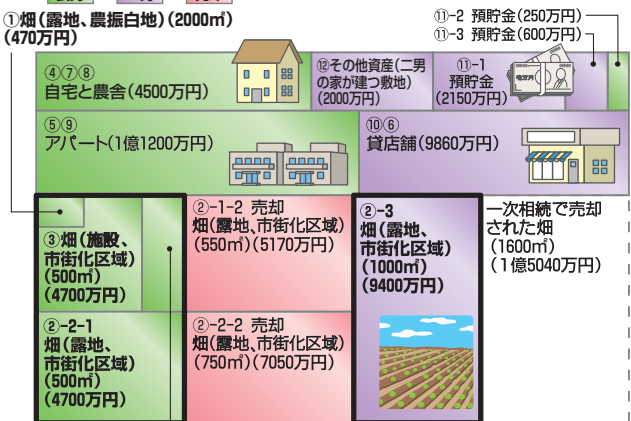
①畑（露地、農振白地）（2000㎡）（470万円）

⑪-2 預貯金（250万円）
⑪-3 預貯金（600万円）

④⑦⑧
自宅と農舎（4500万円）

⑫その他資産（二男の家が建つ敷地）（2000万円）

⑪-1
預貯金
（2150万円）

⑤⑨
アパート（1億1200万円）

⑩⑥
貸店舗（9860万円）

③畑（施設、市街化区域）（500㎡）（4700万円）

②-1-2 売却
畑（露地、市街化区域）
（550㎡）（5170万円）

②-3
畑（露地、市街化区域）
（1000㎡）
（9400万円）

一次相続で売却された畑
（1600㎡）
（1億5040万円）

②-2-1
畑（露地、市街化区域）
（500㎡）
（4700万円）

②-2-2 売却
畑（露地、市街化区域）
（750㎡）（7050万円）